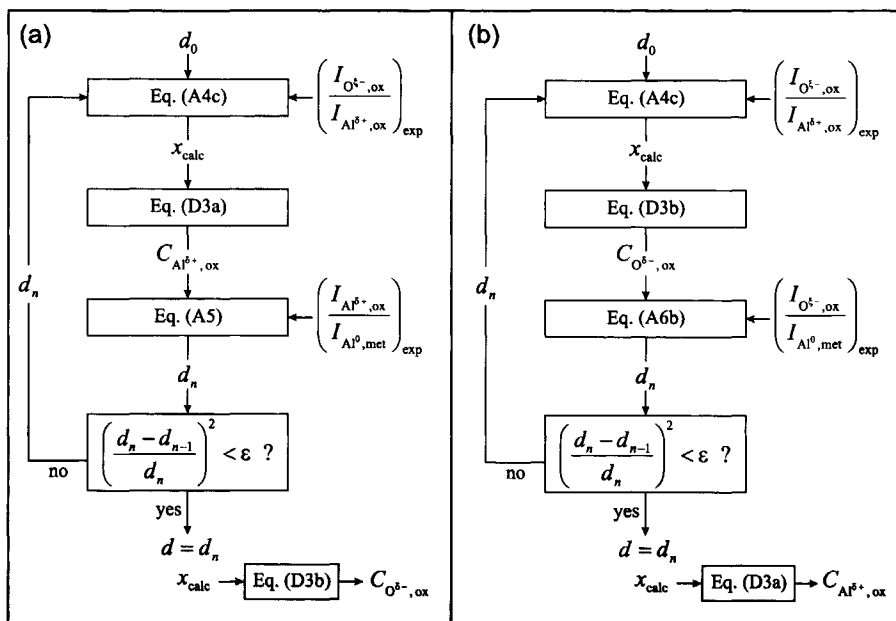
(a)

$d_0$

Eq. (A4c)

$\left(\frac{I_{O^{\delta-},ox}}{I_{Al^{\delta+},ox}}\right)_{exp}$

$x_{calc}$

Eq. (D3a)

$C_{Al^{\delta+},ox}$

$d_n$

Eq. (A5)

$\left(\frac{I_{Al^{\delta+},ox}}{I_{Al^0,met}}\right)_{exp}$

$d_n$

$\left(\frac{d_n - d_{n-1}}{d_n}\right)^2 < \varepsilon$ ?

no

yes

$d = d_n$

$x_{calc}$ → Eq. (D3b) → $C_{O^{\delta-},ox}$

(b)

$d_0$

Eq. (A4c)

$\left(\frac{I_{O^{\delta-},ox}}{I_{Al^{\delta+},ox}}\right)_{exp}$

$x_{calc}$

Eq. (D3b)

$C_{O^{\delta-},ox}$

$d_n$

Eq. (A6b)

$\left(\frac{I_{O^{\delta-},ox}}{I_{Al^0,met}}\right)_{exp}$

$d_n$

$\left(\frac{d_n - d_{n-1}}{d_n}\right)^2 < \varepsilon$ ?

no

yes

$d = d_n$

$x_{calc}$ → Eq. (D3a) → $C_{Al^{\delta+},ox}$